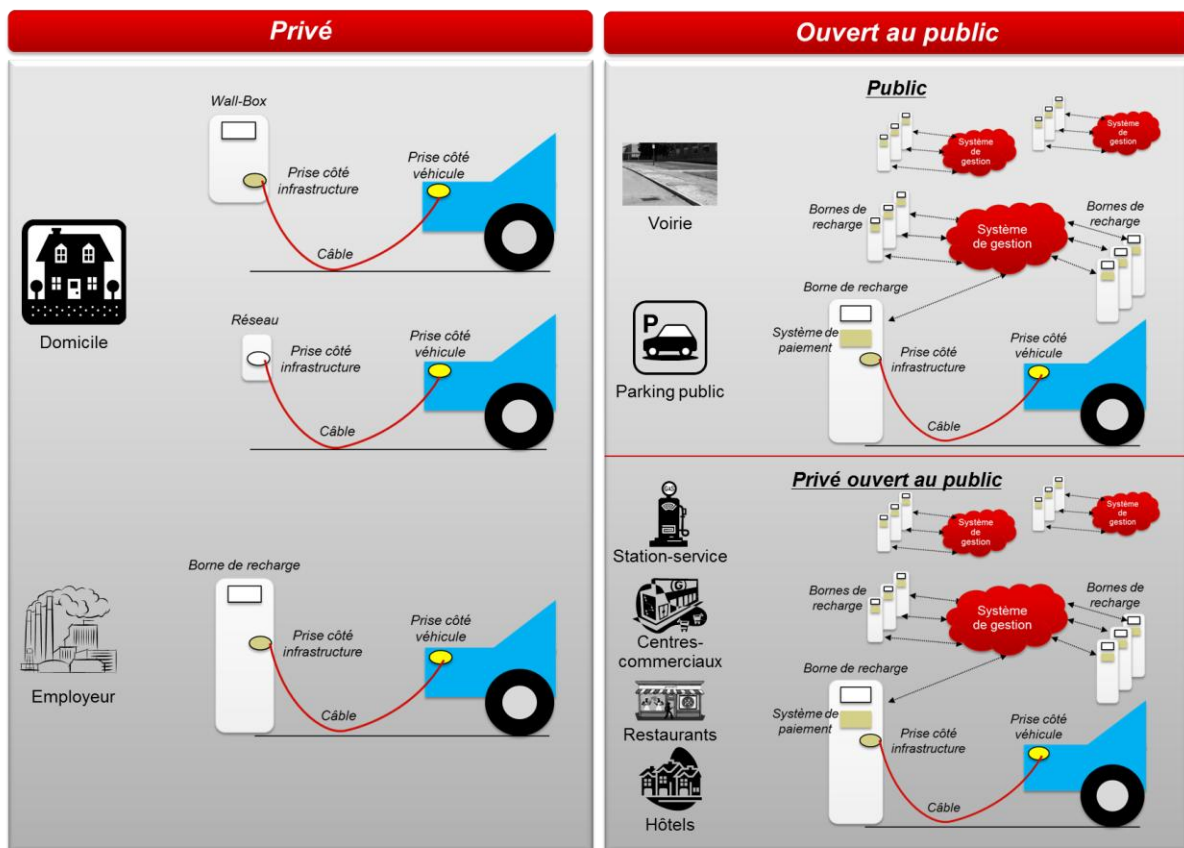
Privé

Wall-Box

Prise côté infrastructure

Prise côté véhicule

Câble

Domicile

Réseau

Prise côté infrastructure

Prise côté véhicule

Câble

Borne de recharge

Prise côté infrastructure

Prise côté véhicule

Câble

Employeur

Ouvert au public

Public

Système de gestion

Système de gestion

Voirie

Bornes de recharge

Système de gestion

Bornes de recharge

Borne de recharge

Système de paiement

Prise côté infrastructure

Prise côté véhicule

Câble

Parking public

Privé ouvert au public

Système de gestion

Système de gestion

Station-service

Bornes de recharge

Système de gestion

Bornes de recharge

Centres-commerciaux

Borne de recharge

Système de paiement

Prise côté infrastructure

Prise côté véhicule

Restaurants

Câble

Hôtels